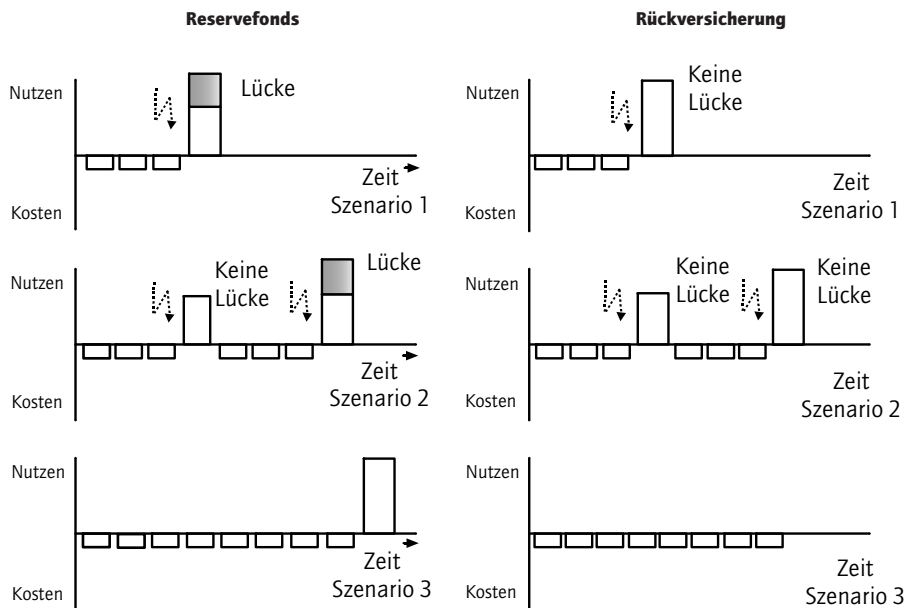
Reservefonds

Nutzen

Lücke

Zeit
Szenario 1

Kosten

Nutzen

Keine Lücke

Lücke

Zeit
Szenario 2

Kosten

Nutzen

Zeit
Szenario 3

Kosten

Rückversicherung

Nutzen

Keine Lücke

Zeit
Szenario 1

Kosten

Nutzen

Keine Lücke

Keine Lücke

Zeit
Szenario 2

Kosten

Nutzen

Zeit
Szenario 3

Kosten